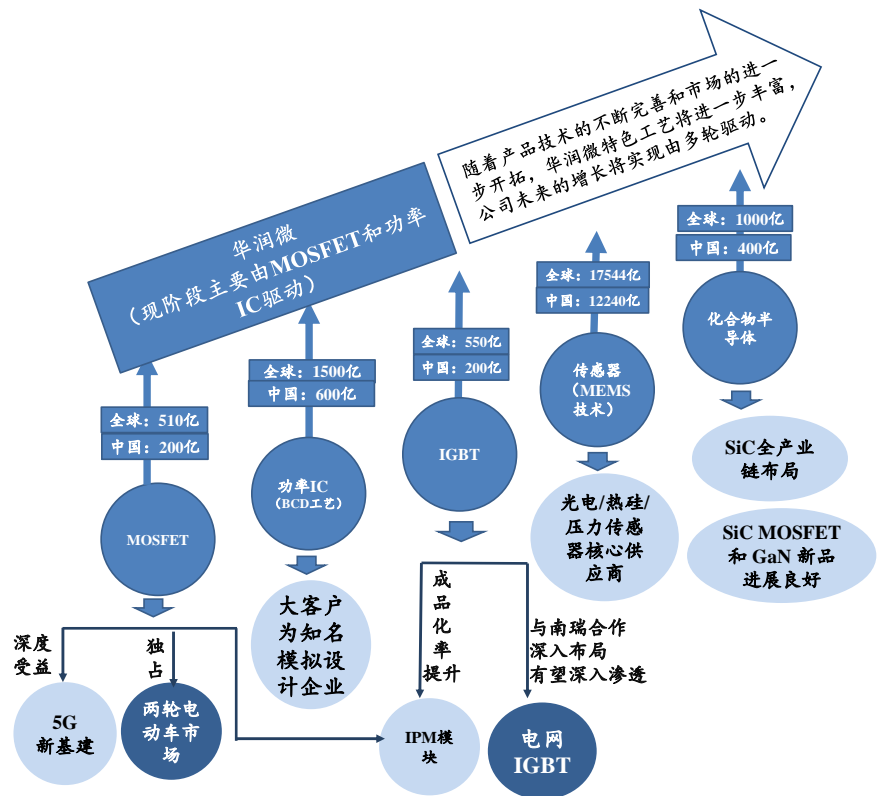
随着产品技术的不断完善和市场的进一步开拓，华润微特色工艺将进一步丰富，公司未来的增长将实现由多轮驱动。

华润微
（现阶段主要由MOSFET和功率IC驱动）

全球：510亿
中国：200亿
MOSFET

全球：1500亿
中国：600亿
功率IC
（BCD工艺）

全球：550亿
中国：200亿
IGBT

全球：17544亿
中国：12240亿
传感器
（MEMS技术）

全球：1000亿
中国：400亿
化合物半导体

SiC全产业链布局

SiC MOSFET和 GaN 新品进展良好

光电/热硅/压力传感器核心供应商

大客户为知名模拟设计企业

成品化率提升

与南瑞合作深入布局有望深入渗透

深度受益

独占

5G新基建

两轮电动车市场

IPM模块

电网IGBT